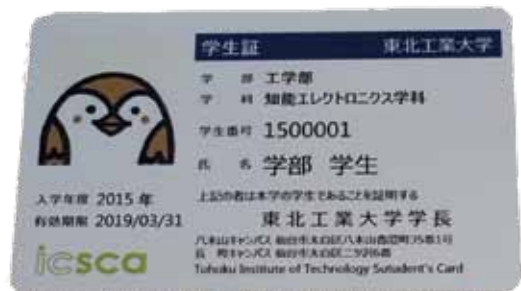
学生証　東北工業大学

学部　工学部
学科　知能エレクトロニクス学科

学生番号　1500001

氏名　学部　学生

上記の者は本学の学生であることを証明する

東北工業大学学長

八木山キャンパス 仙台市太白区八木山香澄町35番1号
長町キャンパス 仙台市太白区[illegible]
Tohoku Institute of Technology Sutudent's Card

入学年度 2015 年
有効期限 2019/03/31

icsca